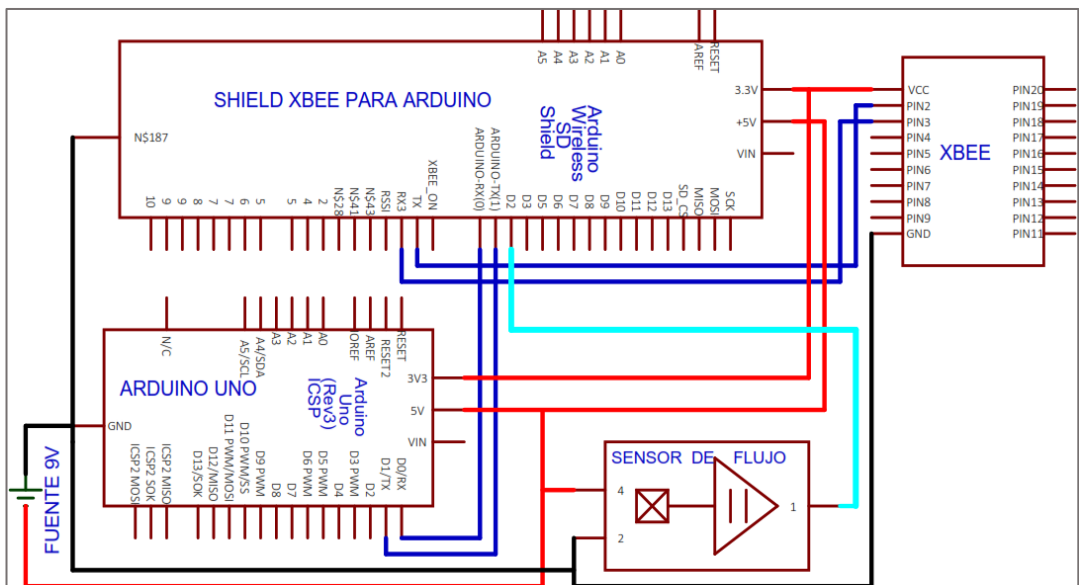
SHIELD XBEE PARA ARDUINO

A5 A4 A3 A2 A1 A0 AREF RESET

3.3V
+5V
VIN

N$187

Arduino Wireless SD Shield

ARDUINO-TX(1)
ARDUINO-RX(0)
XBEE_ON

10 9 8 7 6 5 5 4 2 N$28 N$41 N$43 RSSI RX3 TX D2 D3 D5 D6 D7 D8 D9 D10 D11 D12 D13 SD_CS MISO MOSI SCK

XBEE

VCC
PIN2
PIN3
PIN4
PIN5
PIN6
PIN7
PIN8
PIN9
GND

PIN20
PIN19
PIN18
PIN17
PIN16
PIN15
PIN14
PIN13
PIN12
PIN11

N/C A5/SCL A4/SDA A3 A2 A1 A0 IOREF AREF RESET2 RESET

ARDUINO UNO

Arduino Uno (Rev3) ICSP

3V3
5V
VIN

GND

ICSP2 MOSI ICSP2 SCK ICSP2 MISO D13/SCK D12/MISO D11 PWM/MOSI D10 PWM/SS D9 PWM D8 D7 D6 PWM D5 PWM D4 D3 PWM D2 D1/TX D0/RX

FUENTE 9V

SENSOR DE FLUJO

4
2
1